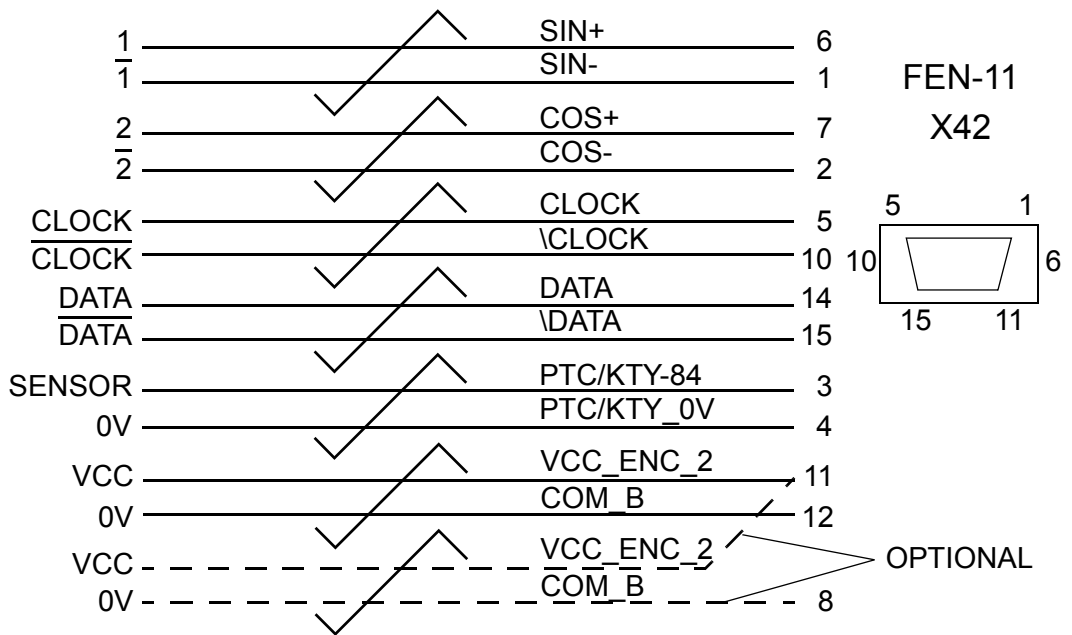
1
$\overline{1}$
SIN+
SIN-
6
1
FEN-11
X42
2
$\overline{2}$
COS+
COS-
7
2
CLOCK
$\overline{\text{CLOCK}}$
CLOCK
\CLOCK
5
10
5
1
10
6
DATA
$\overline{\text{DATA}}$
DATA
\DATA
14
15
15
11
SENSOR
0V
PTC/KTY-84
PTC/KTY_0V
3
4
VCC
0V
VCC_ENC_2
COM_B
11
12
VCC
0V
VCC_ENC_2
COM_B
8
OPTIONAL